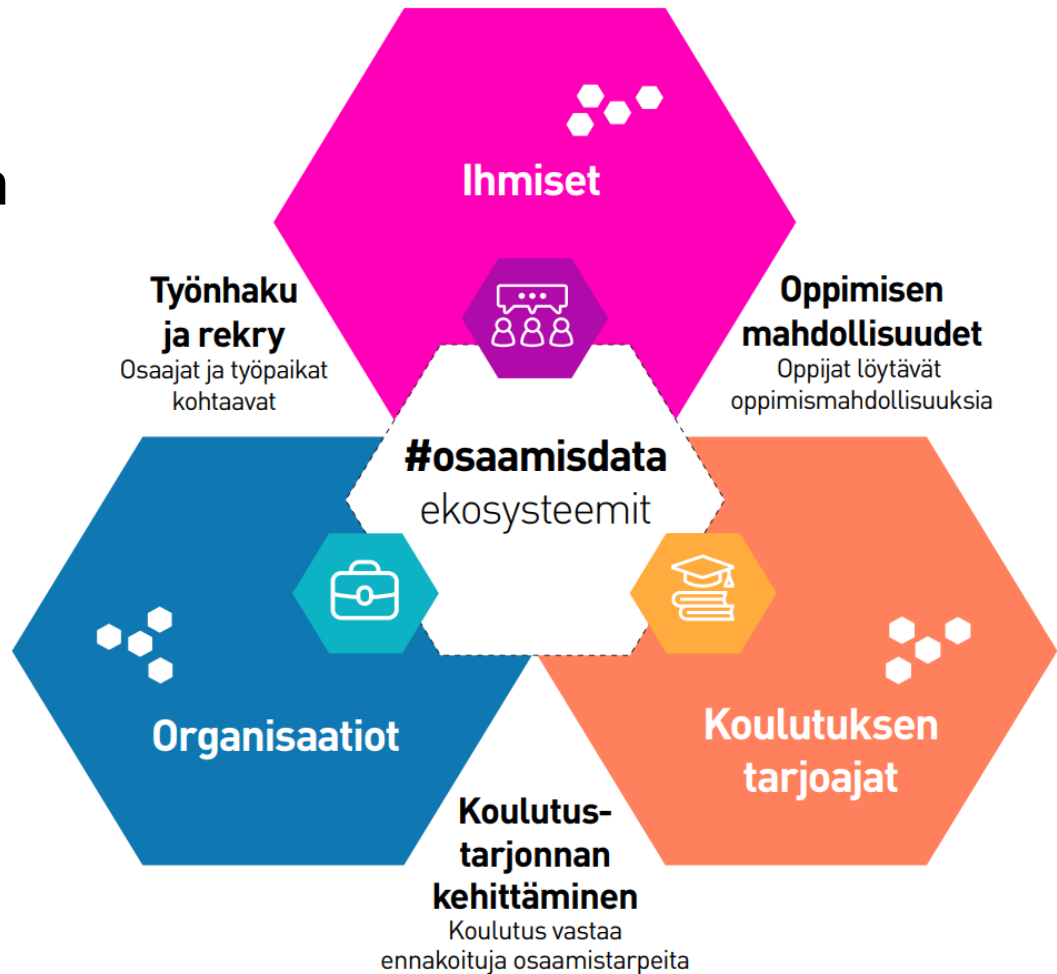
Ihmiset

Työnhaku ja rekry
Osaajat ja työpaikat kohtaavat

Oppimisen mahdollisuudet
Oppijat löytävät oppimismahdollisuuksia

#osaamisdata
ekosysteemit

Organisaatiot

Koulutuksen tarjoajat

Koulutustarjonnan kehittäminen
Koulutus vastaa ennakoituja osaamistarpeita